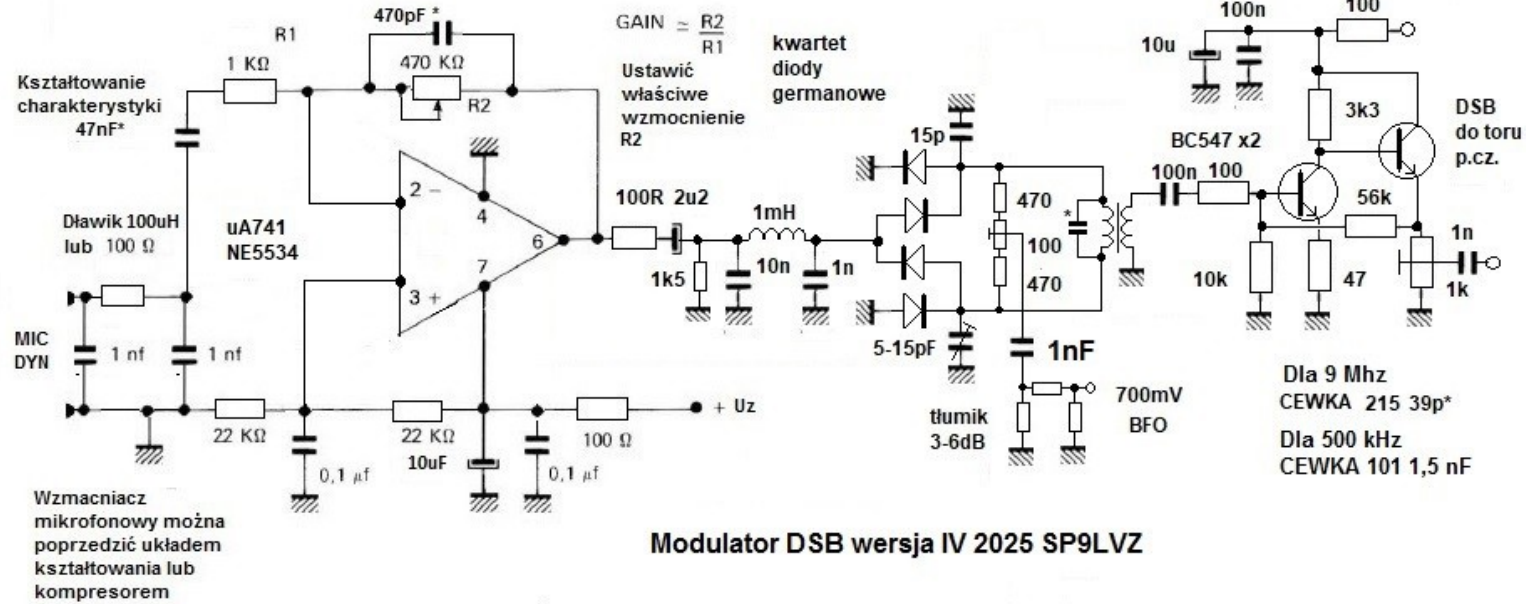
R1

1 KΩ

470pF *

470 KΩ

R2

GAIN $\simeq \frac{R2}{R1}$

Ustawić właściwe wzmocnienie R2

kwartet diody germanowe

100n

100

10u

3k3

DSB do toru p.cz.

Kształtowanie charakterystyki 47nF*

Dławik 100uH lub 100 Ω

uA741 NE5534

2 −

4

6

3 +

7

100R 2u2

1mH

15p

470

100

470

BC547 x2

100n 100

56k

1k5

10n

1n

10k

47

1n

1k

MIC DYN

1 nf

1 nf

5-15pF

1nF

22 KΩ

22 KΩ

100 Ω

+ Uz

0,1 µf

10uF

0,1 µf

tłumik 3-6dB

700mV BFO

Dla 9 Mhz
CEWKA 215 39p*

Dla 500 kHz
CEWKA 101 1,5 nF

Wzmacniacz mikrofonowy można poprzedzić układem kształtowania lub kompresorem

Modulator DSB wersja IV 2025 SP9LVZ